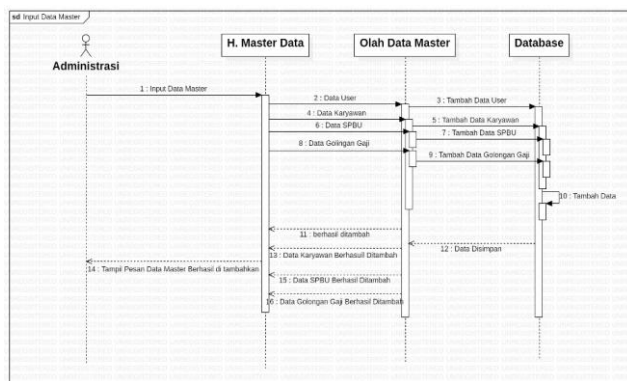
sd Input Data Master

Administrasi

H. Master Data

Olah Data Master

Database

1 : Input Data Master

2 : Data User

3 : Tambah Data User

4 : Data Karyawan

5 : Tambah Data Karyawan

6 : Data SPBU

7 : Tambah Data SPBU

8 : Data Golongan Gaji

9 : Tambah Data Golongan Gaji

10 : Tambah Data

11 : berhasil ditambah

12 : Data Disimpan

13 : Data Karyawan Berhasil Ditambah

14 : Tampil Pesan Data Master Berhasil di tambahkan

15 : Data SPBU Berhasil Ditambah

16 : Data Golongan Gaji Berhasil Ditambah